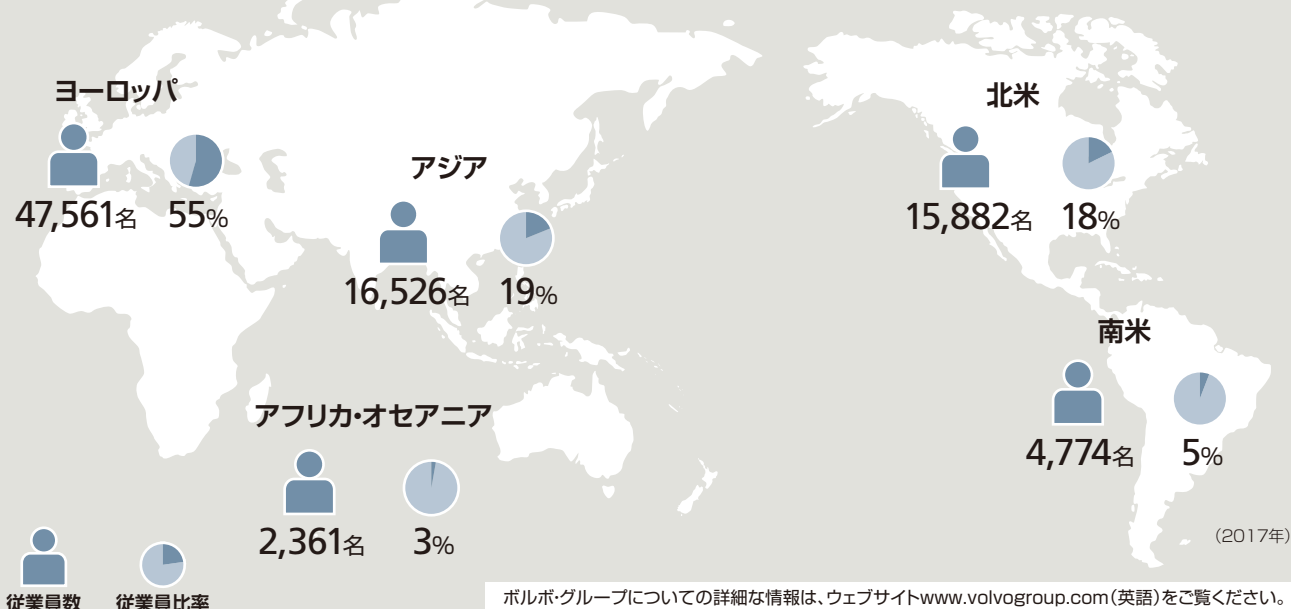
ヨーロッパ

47,561名 55%

アジア

16,526名 19%

北米

15,882名 18%

南米

4,774名 5%

アフリカ・オセアニア

2,361名 3%

従業員数 従業員比率

(2017年)

ボルボ・グループについての詳細な情報は、ウェブサイトwww.volvogroup.com(英語)をご覧ください。